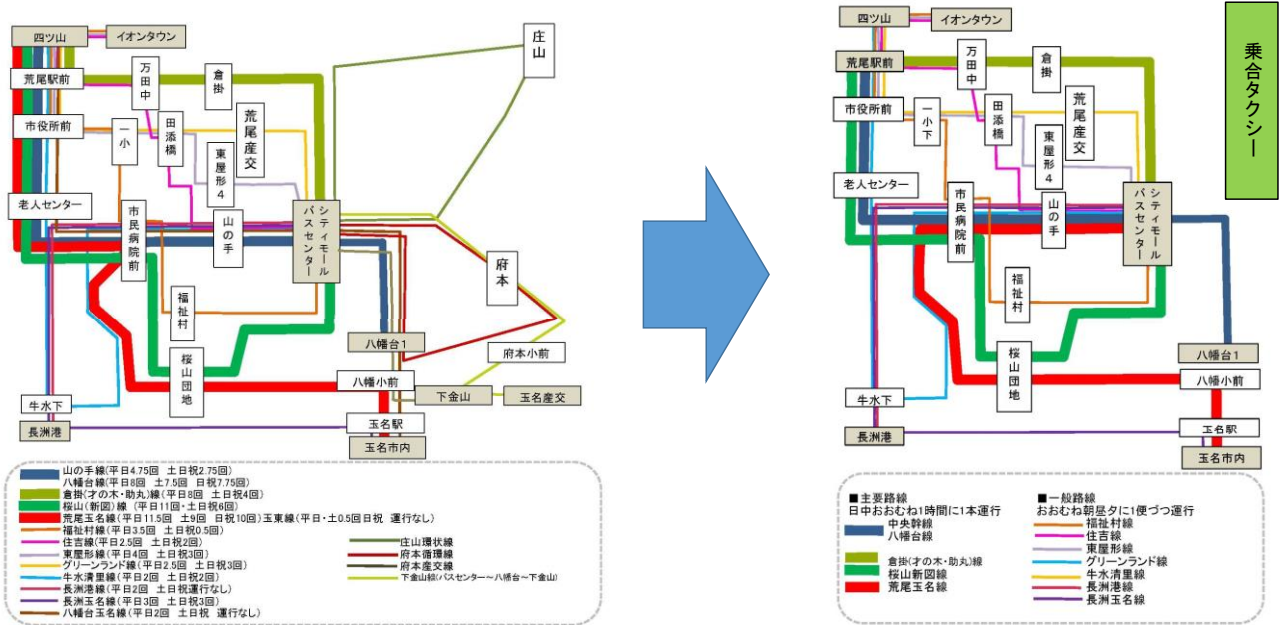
四ツ山
イオンタウン
荒尾駅前
万田中
倉掛
庄山
市役所前
一小
田添橋
荒尾産交
東屋形4
老人センター
市民病院前
山の手
シティモールバスセンター
府本
福祉村
八幡台1
府本小前
桜山団地
八幡小前
牛水下
下金山
玉名産交
長洲港
玉名駅
玉名市内

山の手線(平日4.75回 土日祝2.75回)
八幡台線(平日8回 土7.5回 日祝7.75回)
倉掛(才の木・助丸)線(平日8回 土日祝4回)
桜山(新図)線 (平日11回・土日祝6回)
荒尾玉名線(平日11.5回 土9回 日祝10回)玉東線(平日・土0.5回日祝 運行なし)
福祉村線(平日3.5回 土日祝0.5回)
住吉線(平日2.5回 土日祝2回)
東屋形線(平日4回 土日祝3回)
グリーンランド線(平日2.5回 土日祝3回)
牛水清里線(平日2回 土日祝2回)
長洲港線(平日2回 土日祝運行なし)
長洲玉名線(平日3回 土日祝3回)
八幡台玉名線(平日2回 土日祝 運行なし)
庄山環状線
府本循環線
府本産交線
下金山線(バスセンター～八幡台～下金山)

四ツ山
イオンタウン
乗合タクシー
荒尾駅前
万田中
倉掛
市役所前
一小下
田添橋
荒尾産交
東屋形4
老人センター
市民病院前
山の手
シティモールバスセンター
福祉村
八幡台1
桜山団地
八幡小前
牛水下
玉名駅
長洲港
玉名市内

■主要路線
日中おおむね1時間に1本運行
中央幹線
八幡台線
倉掛(才の木・助丸)線
桜山新図線
荒尾玉名線

■一般路線
おおむね朝昼夕に1便づつ運行
福祉村線
住吉線
東屋形線
グリーンランド線
牛水清里線
長洲港線
長洲玉名線